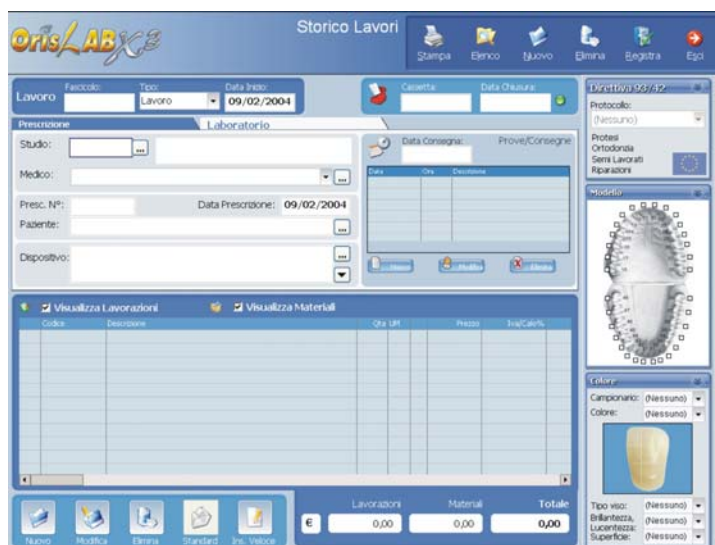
OrisLAB X3

Storico Lavori

Stampa Elenco Nuovo Elimina Registra Esci

Lavoro Fascicolo: Tipo: Lavoro Data Inizio: 09/02/2004

Cassetta: Data Chiusura:

Direttiva 93/42

Protocollo: (Nessuno)

Protesi
Ortodonzia
Semi Lavorati
Riparazioni

Prescrizione Laboratorio

Studio:

Medico:

Presc. N°: Data Prescrizione: 09/02/2004

Paziente:

Dispositivo:

Data Consegna: Prove/Consegne

| Data | Ora | Descrizione |
|---|---|---|

Nuovo Modifica Elimina

Modello

Visualizza Lavorazioni Visualizza Materiali

| Codice | Descrizione | Qta | UM | Prezzo | Iva/Calc% |
|---|---|---|---|---|---|

Colore

Campionario: (Nessuno)
Colore: (Nessuno)

Nuovo Modifica Elimina Standard Ins. Veloce

€ Lavorazioni 0,00 Materiali 0,00 Totale 0,00

Tipo viso: (Nessuno)
Brillantezza, Lucentezza: (Nessuno)
Superficie: (Nessuno)